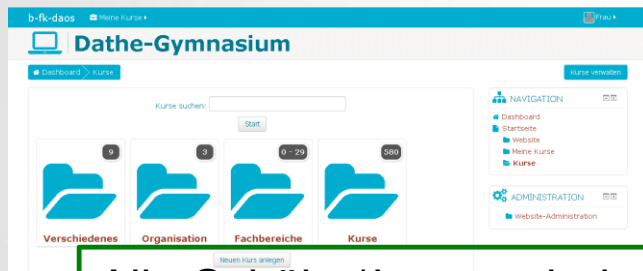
b-fk-daos Meine Kurse ▸ Frau ▸

Dathe-Gymnasium

Dashboard Kurse

Kurse verwalten

Kurse suchen:

Start

9

3

0 - 29

580

Verschiedenes

Organisation

Fachbereiche

Kurse

Neuen Kurs anlegen

NAVIGATION

Dashboard
Startseite
Website
Meine Kurse
Kurse

ADMINISTRATION

Website-Administration

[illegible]